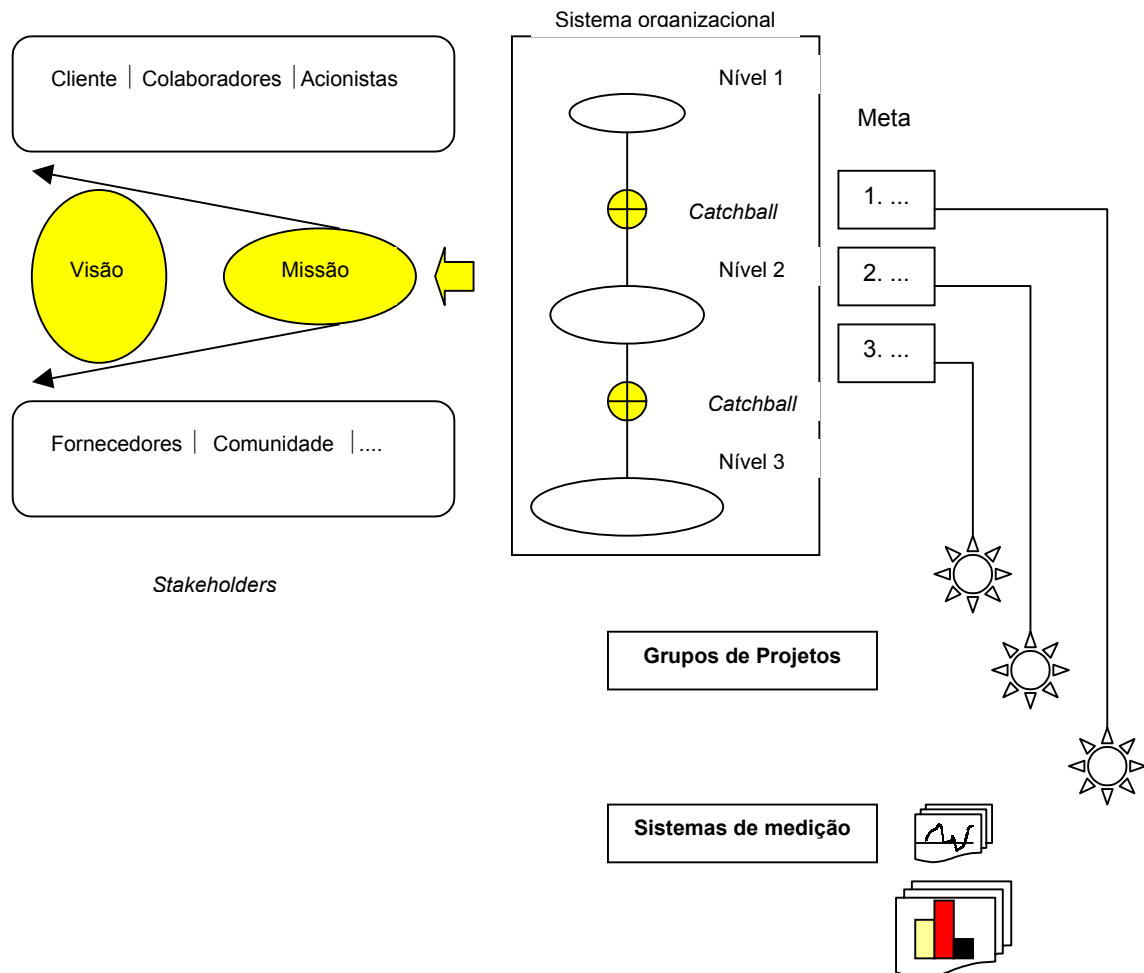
Cliente | Colaboradores | Acionistas

Visão

Missão

Fornecedores | Comunidade | ....

*Stakeholders*

Sistema organizacional

Nível 1

*Catchball*

Nível 2

*Catchball*

Nível 3

Meta

1. ...

2. ...

3. ...

**Grupos de Projetos**

**Sistemas de medição**